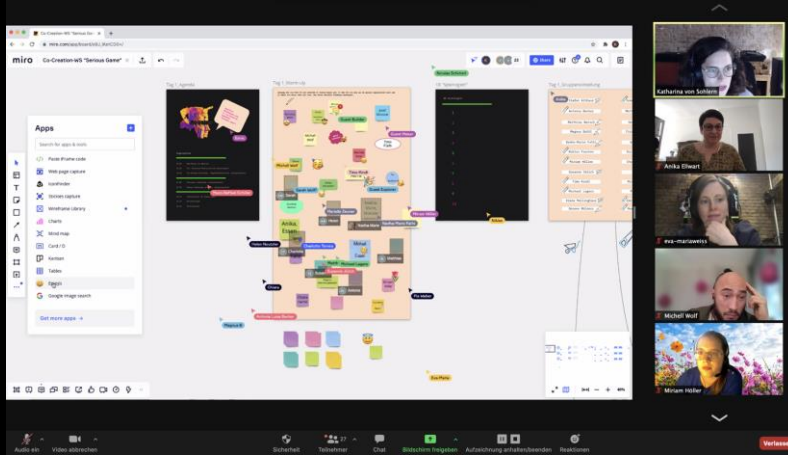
Co-Creation-WS "Serious Game"

miro

Co-Creation-WS "Serious Game"

Apps

Search for apps & tools

Paste iFrame code

Web page capture

Iconfinder

Screen capture

Wireframe library

Charts

Mind map

Card / D

Kanban

Tables

Emojis

Google image search

Get more apps

Tag 1: Agenda

Tag 1: Warm-Up

Tag 1: Spielregeln

Tag 1: Gruppeneinteilung

Katharina von Sohlern

Anika Elwart

eva-mariaweiss

Michell Wolf

Miriam Höller

Audio ein

Video abbrechen

Sicherheit

Teilnehmer 27

Chat

Bildschirm freigeben

Aufzeichnung anhalten/beenden

Reaktionen

Verlassen